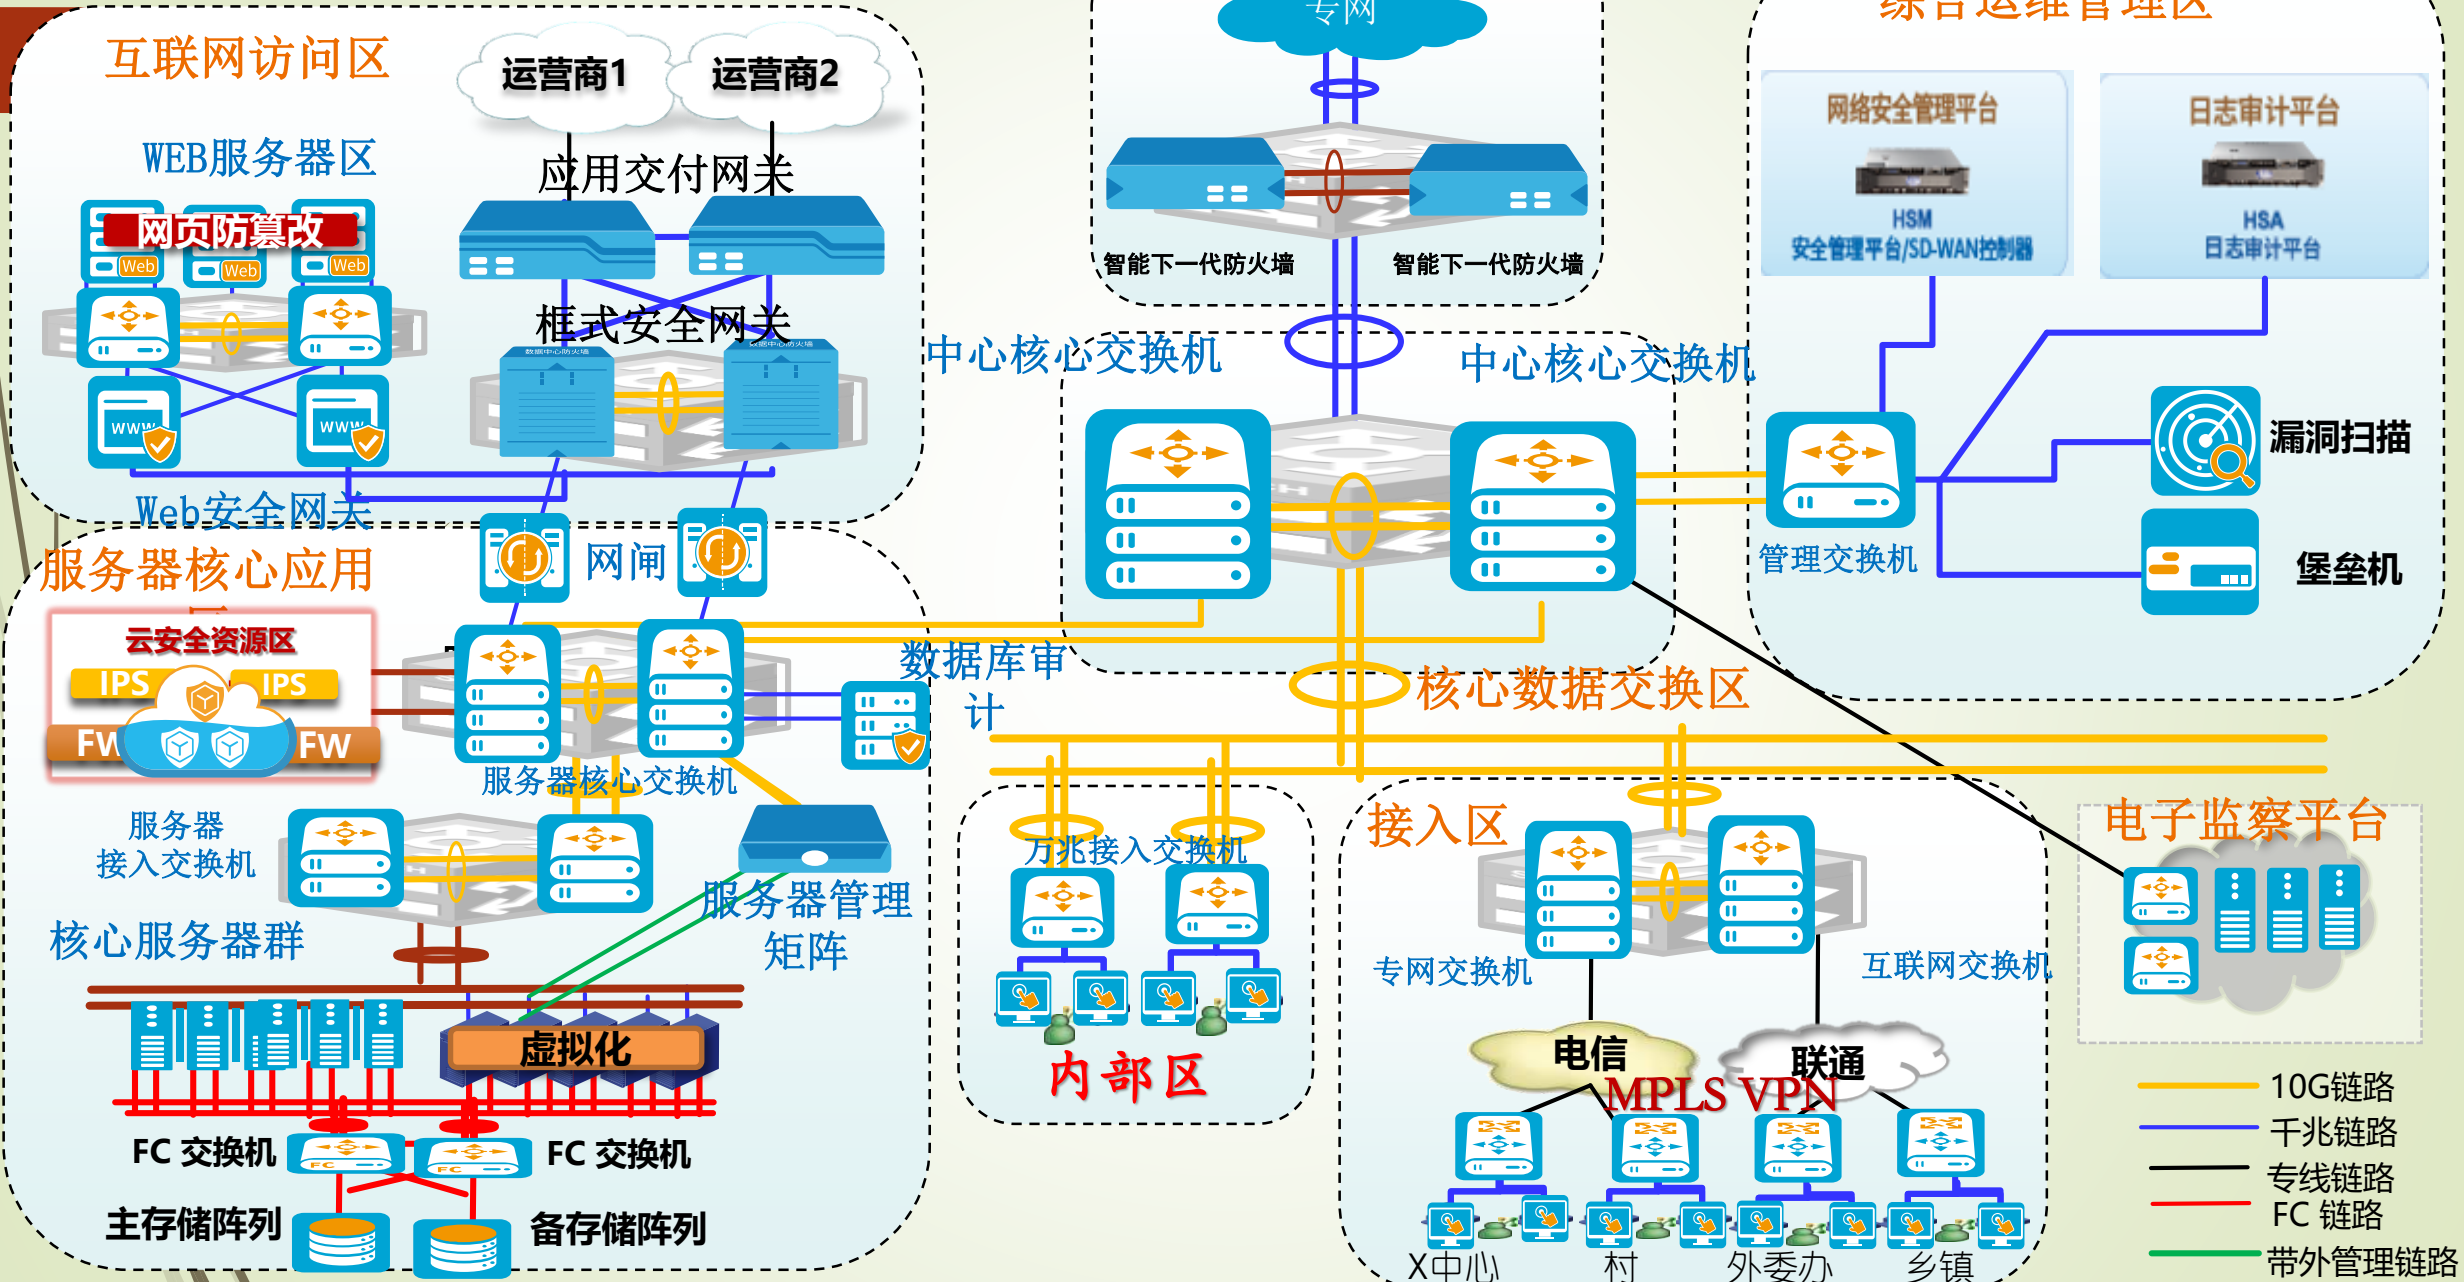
互联网访问区

运营商1

运营商2

WEB服务器区

应用交付网关

网页防篡改

Web Web Web

框式安全网关

www www

Web安全网关

专网

智能下一代防火墙

智能下一代防火墙

综合运维管理区

网络安全管理平台

HSM
安全管理平台/SD-WAN控制器

日志审计平台

HSA
日志审计平台

中心核心交换机

中心核心交换机

漏洞扫描

管理交换机

堡垒机

网闸

服务器核心应用

云安全资源区

IPS IPS

FW FW

数据库审计

核心数据交换区

服务器核心交换机

服务器
接入交换机

核心服务器群

服务器管理矩阵

万兆接入交换机

内部区

接入区

专网交换机

互联网交换机

电子监察平台

虚拟化

FC 交换机

FC 交换机

主存储阵列

备存储阵列

电信

联通

MPLS VPN

X中心

村

外委办

乡镇

10G链路

千兆链路

专线链路

FC 链路

带外管理链路